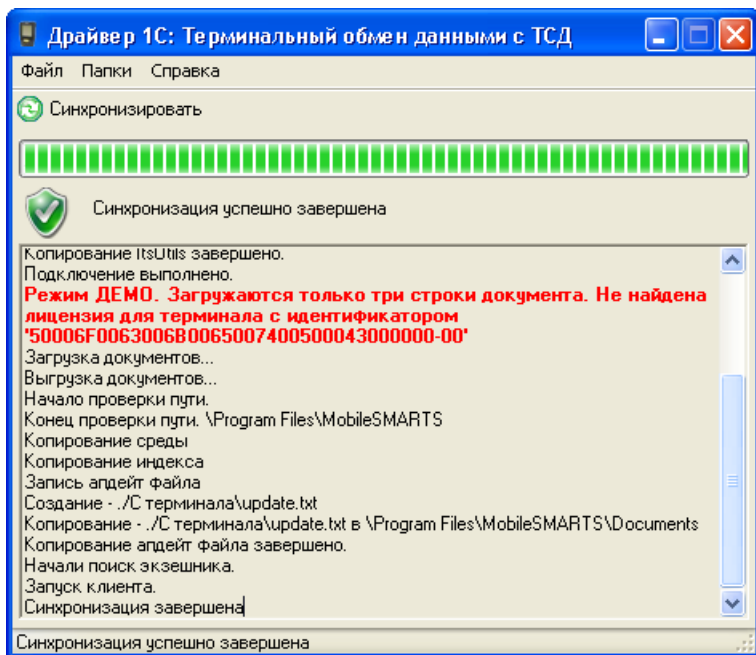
Драйвер 1С: Терминальный обмен данными с ТСД

Файл Папки Справка

Синхронизировать

Синхронизация успешно завершена

Копирование ItsUtils завершено.
Подключение выполнено.
Режим ДЕМО. Загружаются только три строки документа. Не найдена лицензия для терминала с идентификатором '50006F0063006B00650074005000043000000-00'
Загрузка документов...
Выгрузка документов...
Начало проверки пути.
Конец проверки пути. \Program Files\MobileSMARTS
Копирование среды
Копирование индекса
Запись апдейт файла
Создание - ./С терминала\update.txt
Копирование - ./С терминала\update.txt в \Program Files\MobileSMARTS\Documents
Копирование апдейт файла завершено.
Начали поиск экзешника.
Запуск клиента.
Синхронизация завершена

Синхронизация успешно завершена